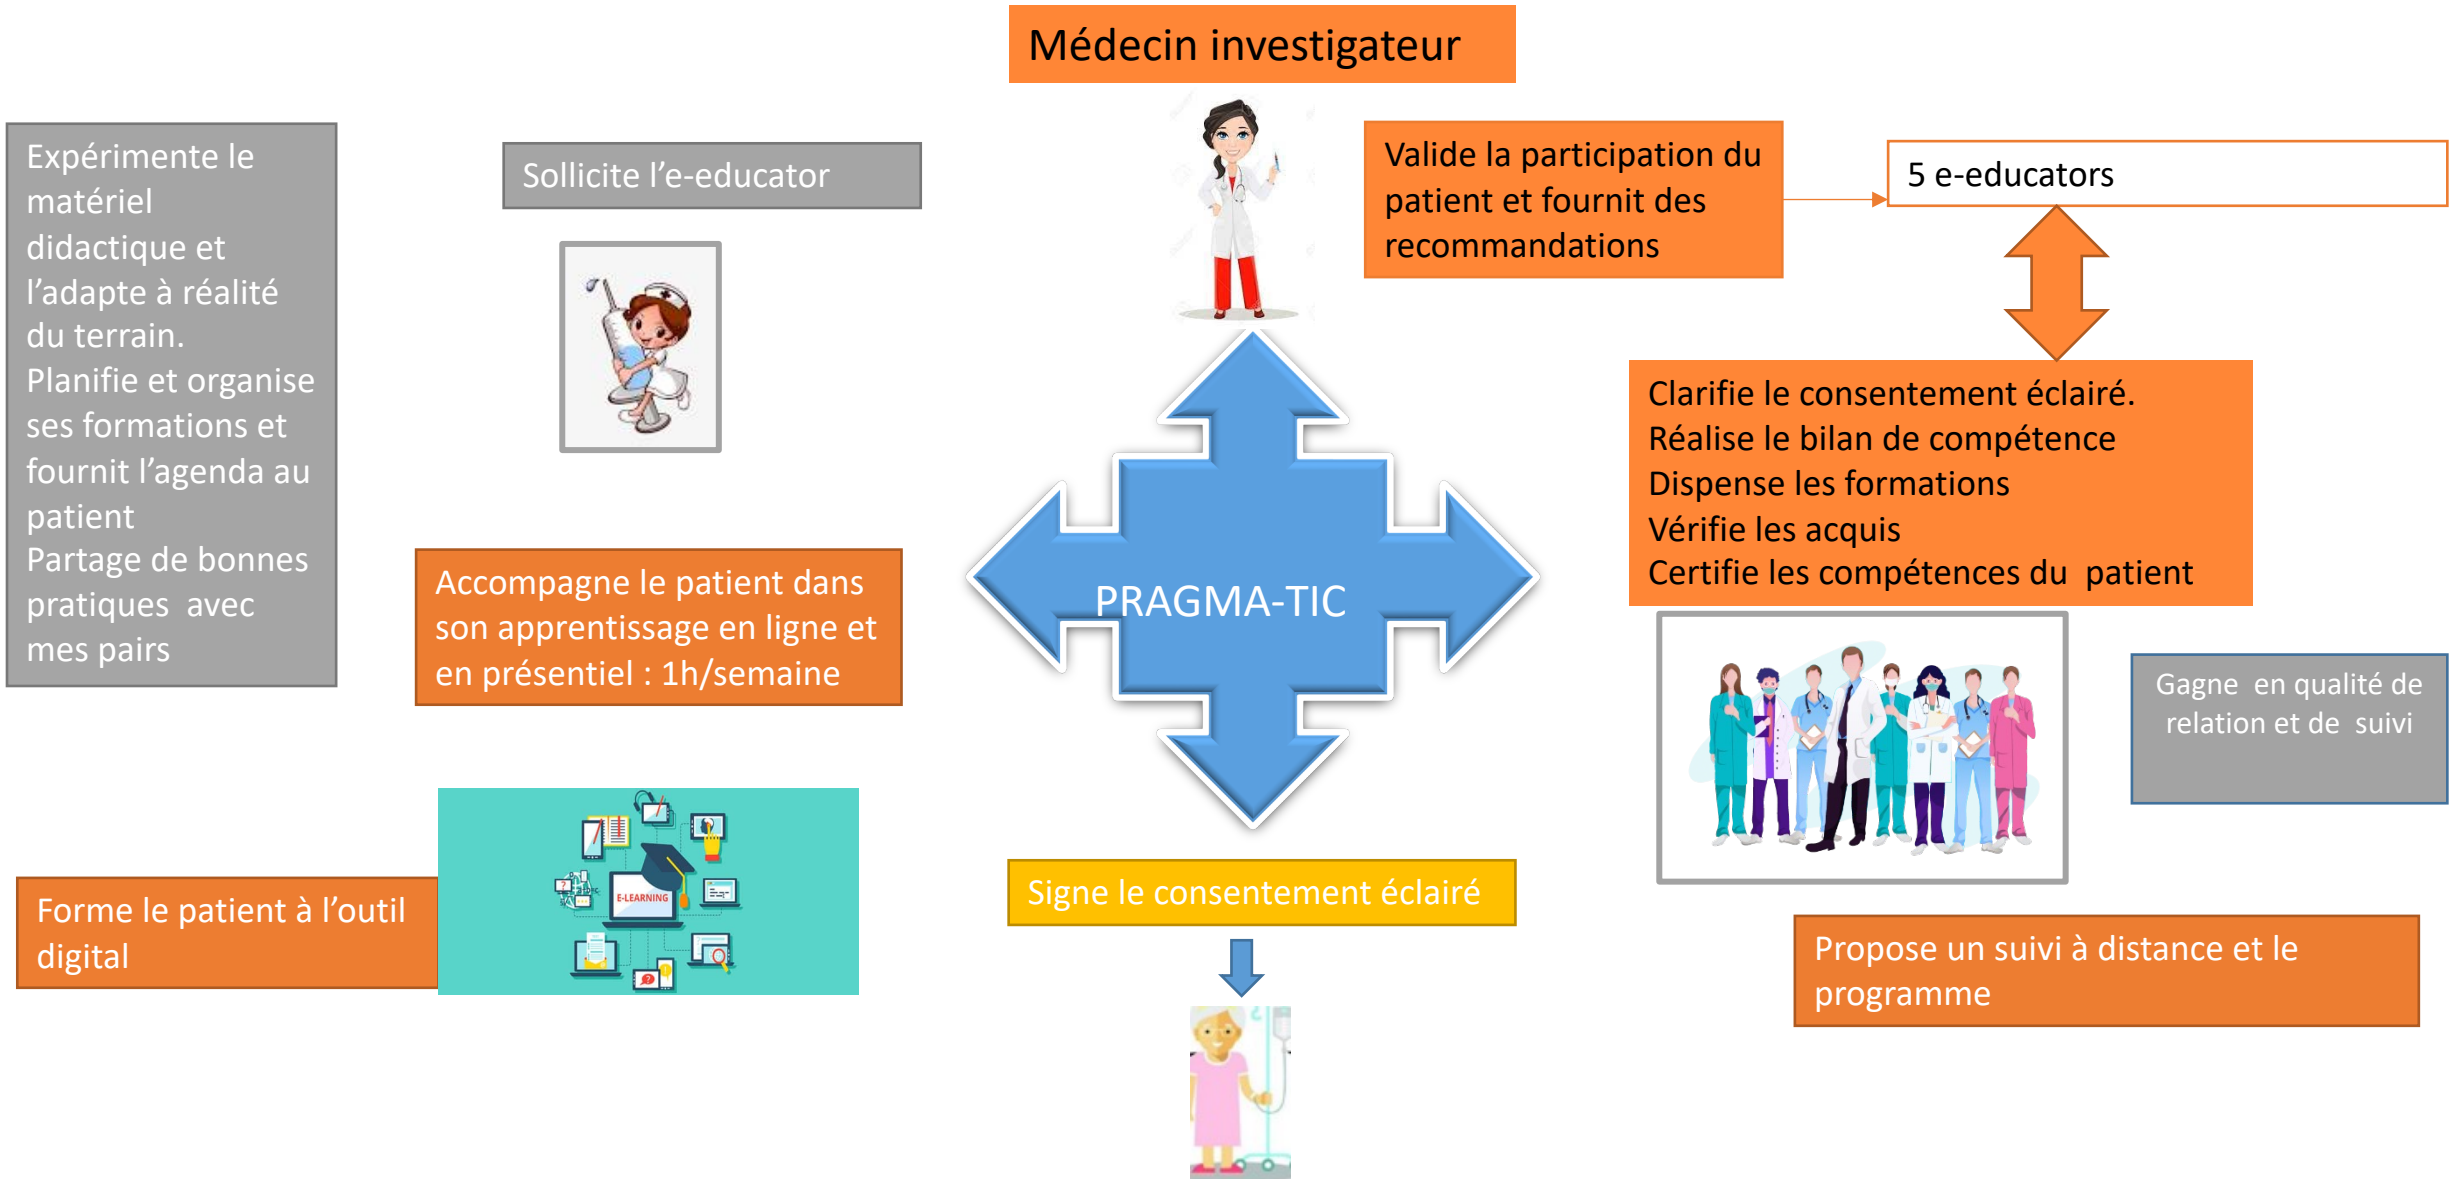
Médecin investigateur

Expérimente le matériel didactique et l'adapte à réalité du terrain.
Planifie et organise ses formations et fournit l'agenda au patient
Partage de bonnes pratiques avec mes pairs

Sollicite l'e-educator

Valide la participation du patient et fournit des recommandations

5 e-educators

Clarifie le consentement éclairé.
Réalise le bilan de compétence
Dispense les formations
Vérifie les acquis
Certifie les compétences du patient

PRAGMA-TIC

Accompagne le patient dans son apprentissage en ligne et en présentiel : 1h/semaine

Gagne en qualité de relation et de suivi

E-LEARNING

Forme le patient à l'outil digital

Signe le consentement éclairé

Propose un suivi à distance et le programme